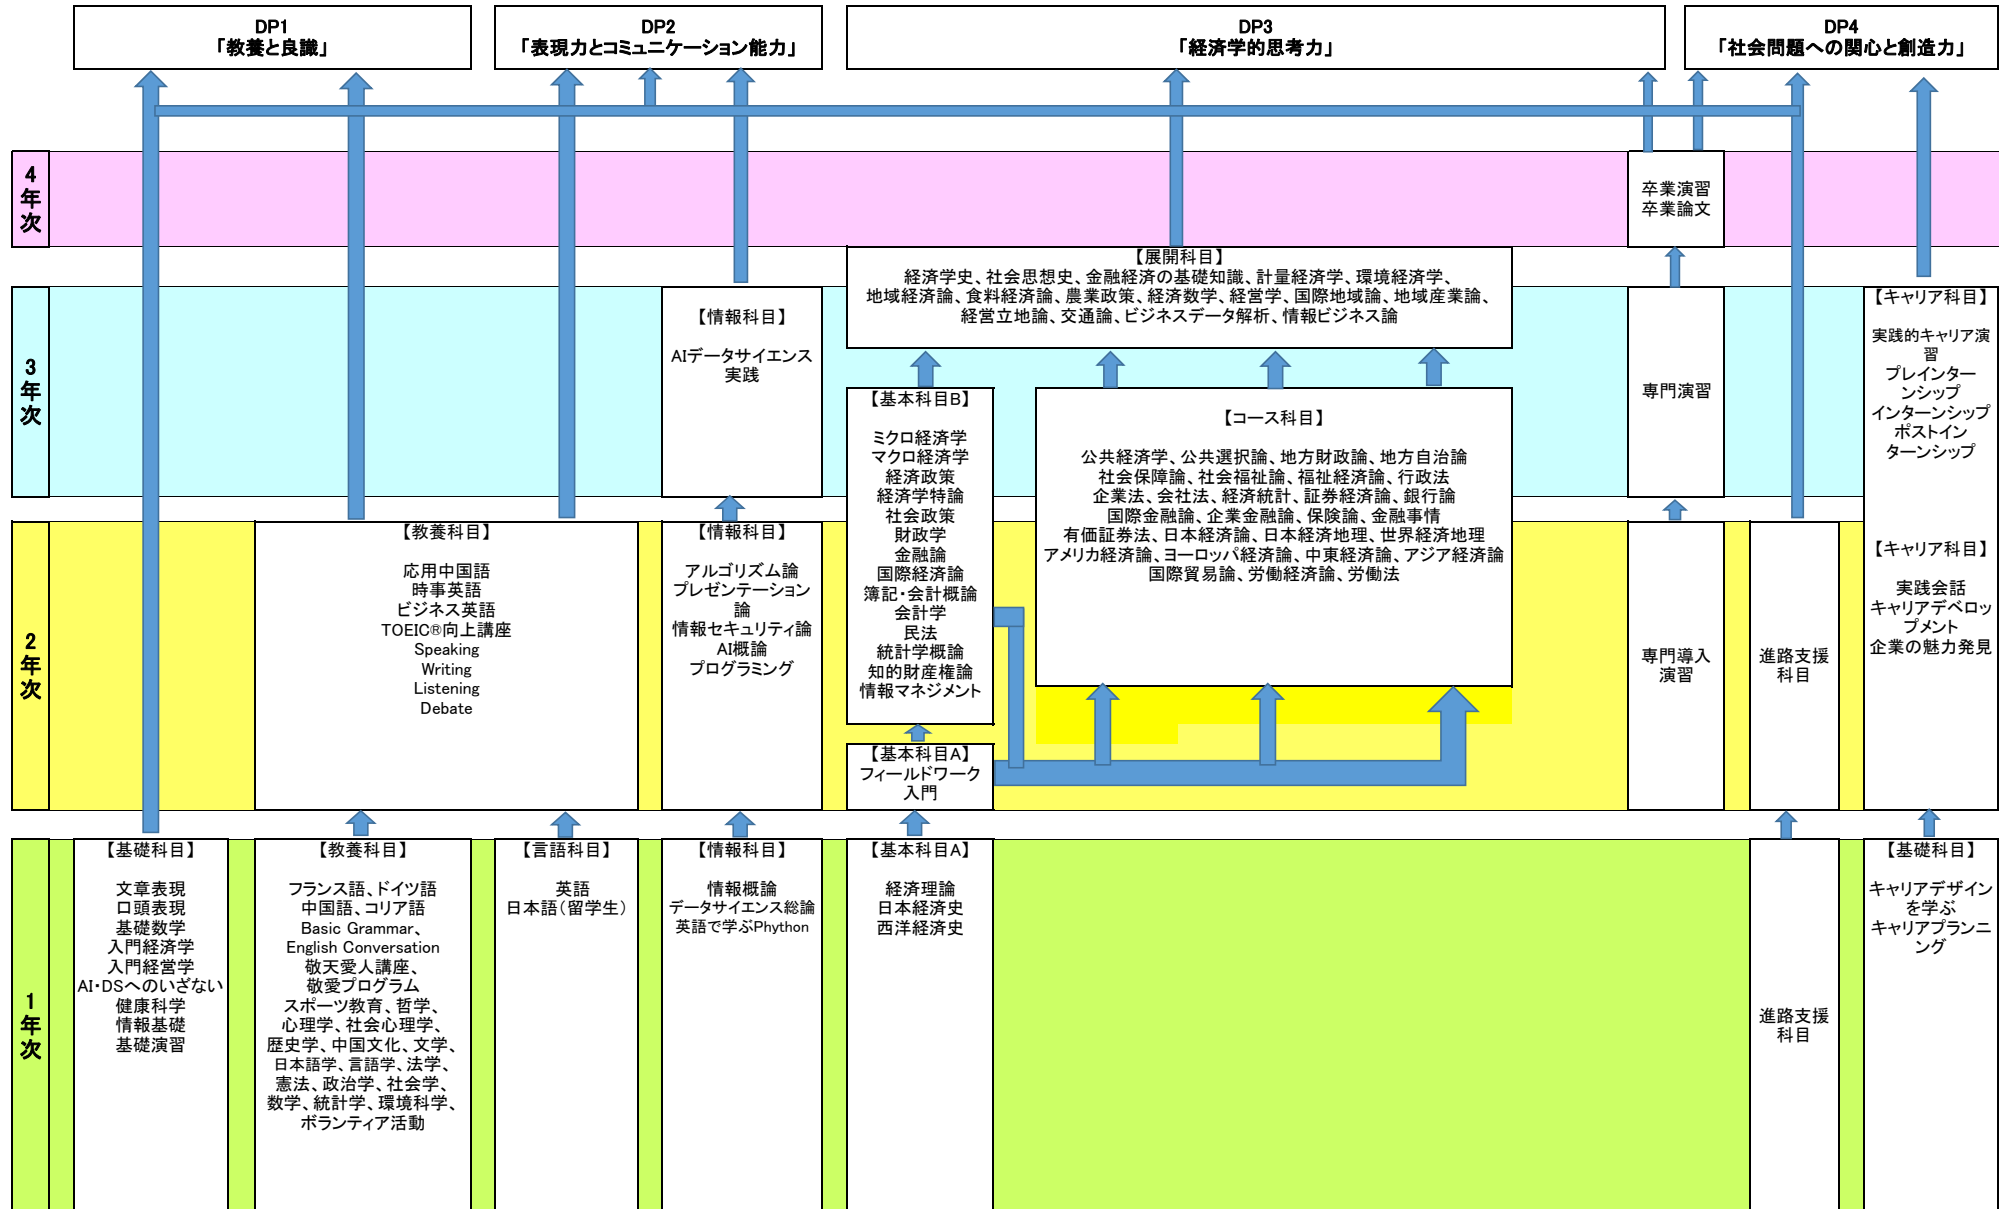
DP1
「教養と良識」

DP2
「表現力とコミュニケーション能力」

DP3
「経済学的思考力」

DP4
「社会問題への関心と創造力」

4年次

卒業演習
卒業論文

【展開科目】
経済学史、社会思想史、金融経済の基礎知識、計量経済学、環境経済学、地域経済論、食料経済論、農業政策、経済数学、経営学、国際地域論、地域産業論、経営立地論、交通論、ビジネスデータ解析、情報ビジネス論

3年次

【情報科目】
AIデータサイエンス実践

【基本科目B】
ミクロ経済学
マクロ経済学
経済政策
経済学特論
社会政策
財政学
金融論
国際経済論
簿記・会計概論
会計学
民法
統計学概論
知的財産権論
情報マネジメント

【コース科目】
公共経済学、公共選択論、地方財政論、地方自治論
社会保障論、社会福祉論、福祉経済論、行政法
企業法、会社法、経済統計、証券経済論、銀行論
国際金融論、企業金融論、保険論、金融事情
有価証券法、日本経済論、日本経済地理、世界経済地理
アメリカ経済論、ヨーロッパ経済論、中東経済論、アジア経済論
国際貿易論、労働経済論、労働法

専門演習

【キャリア科目】
実践的キャリア演習
プレインターンシップ
インターンシップ
ポストインターンシップ

2年次

【教養科目】
応用中国語
時事英語
ビジネス英語
TOEIC®向上講座
Speaking
Writing
Listening
Debate

【情報科目】
アルゴリズム論
プレゼンテーション論
情報セキュリティ論
AI概論
プログラミング

【基本科目A】
フィールドワーク入門

専門導入演習

進路支援科目

【キャリア科目】
実践会話
キャリアデベロップメント
企業の魅力発見

1年次

【基礎科目】
文章表現
口頭表現
基礎数学
入門経済学
入門経営学
AI・DSへのいざない
健康科学
情報基礎
基礎演習

【教養科目】
フランス語、ドイツ語
中国語、コリア語
Basic Grammar、
English Conversation
敬天愛人講座、
敬愛プログラム
スポーツ教育、哲学、
心理学、社会心理学、
歴史学、中国文化、文学、
日本語学、言語学、法学、
憲法、政治学、社会学、
数学、統計学、環境科学、
ボランティア活動

【言語科目】
英語
日本語（留学生）

【情報科目】
情報概論
データサイエンス総論
英語で学ぶPhython

【基本科目A】
経済理論
日本経済史
西洋経済史

進路支援科目

【基礎科目】
キャリアデザインを学ぶ
キャリアプランニング